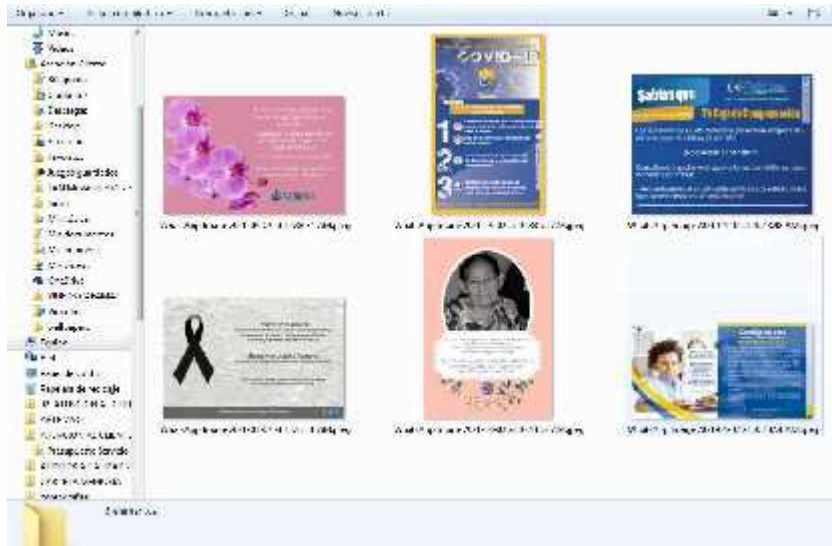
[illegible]

Vídeos
Música
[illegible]
Descargas
Escritorio
Documentos
Imágenes
Juegos guardados
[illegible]
OneDrive
Equipo
Red
Papelera de reciclaje
Panel de control

COVID-19
1
2
3

Sabías que

WhatsApp Image 2021-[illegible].jpeg
WhatsApp Image 2021-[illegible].jpeg
WhatsApp Image 2021-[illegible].jpeg
WhatsApp Image 2021-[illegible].jpeg
WhatsApp Image 2021-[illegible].jpeg
WhatsApp Image 2021-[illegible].jpeg

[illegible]